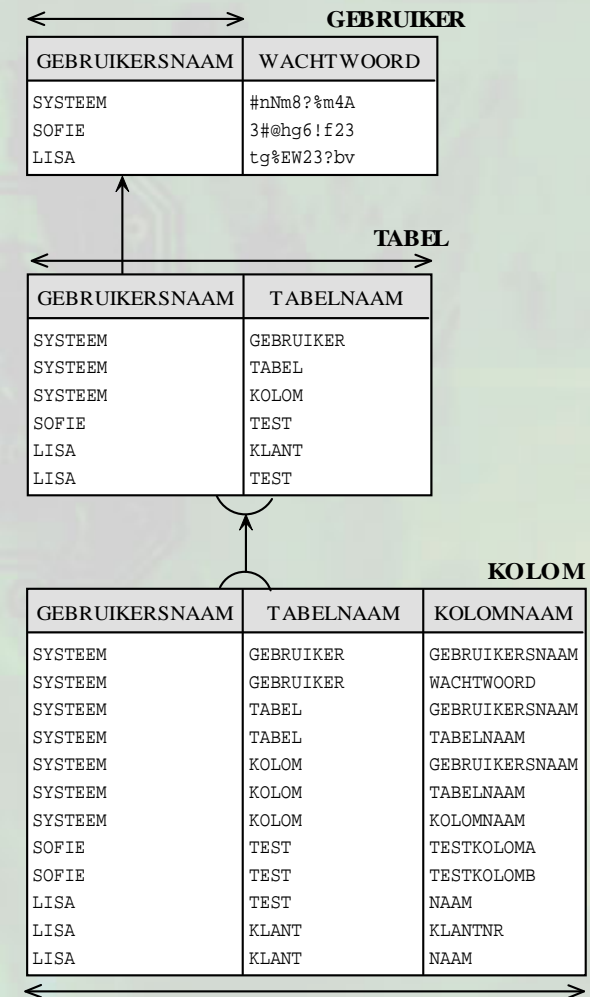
GEBRUIKER

| GEBRUIKERSNAAM | WACHTWOORD |
|---|---|
| SYSTEEM | #nNm8?%m4A |
| SOFIE | 3#@hg6!f23 |
| LISA | tg%EW23?bv |

TABEL

| GEBRUIKERSNAAM | TABELNAAM |
|---|---|
| SYSTEEM | GEBRUIKER |
| SYSTEEM | TABEL |
| SYSTEEM | KOLOM |
| SOFIE | TEST |
| LISA | KLANT |
| LISA | TEST |

KOLOM

| GEBRUIKERSNAAM | TABELNAAM | KOLOMNAAM |
|---|---|---|
| SYSTEEM | GEBRUIKER | GEBRUIKERSNAAM |
| SYSTEEM | GEBRUIKER | WACHTWOORD |
| SYSTEEM | TABEL | GEBRUIKERSNAAM |
| SYSTEEM | TABEL | TABELNAAM |
| SYSTEEM | KOLOM | GEBRUIKERSNAAM |
| SYSTEEM | KOLOM | TABELNAAM |
| SYSTEEM | KOLOM | KOLOMNAAM |
| SOFIE | TEST | TESTKOLOMA |
| SOFIE | TEST | TESTKOLOMB |
| LISA | TEST | NAAM |
| LISA | KLANT | KLANTNR |
| LISA | KLANT | NAAM |